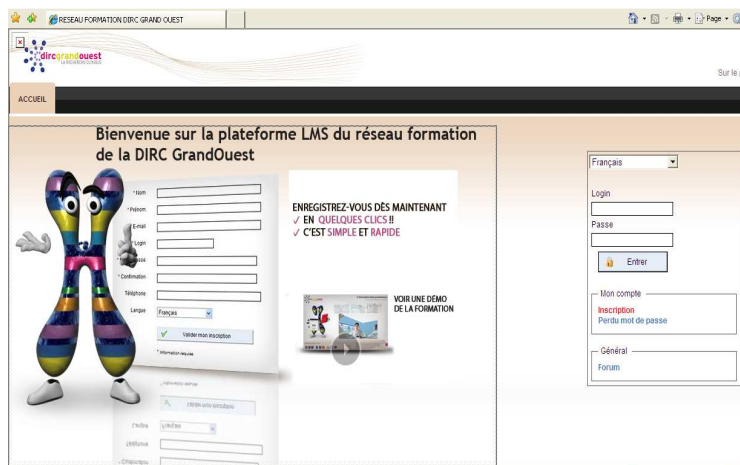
RESEAU FORMATION DIRC GRAND OUEST

Page

dircgrandouest

Sur le

ACCUEIL

Bienvenue sur la plateforme LMS du réseau formation de la DIRC GrandOuest

* Nom
* Prénom
* E-Mail
* Login
Passe
* Confirmation
Téléphone
Langue Français
Valider mon inscription
* Information requise

ENREGISTREZ-VOUS DÈS MAINTENANT
✓ EN QUELQUES CLICS !!
✓ C'EST SIMPLE ET RAPIDE

VOIR UNE DÉMO DE LA FORMATION

Français

Login

Passe

Entrer

Mon compte
Inscription
Perdu mot de passe

Général
Forum